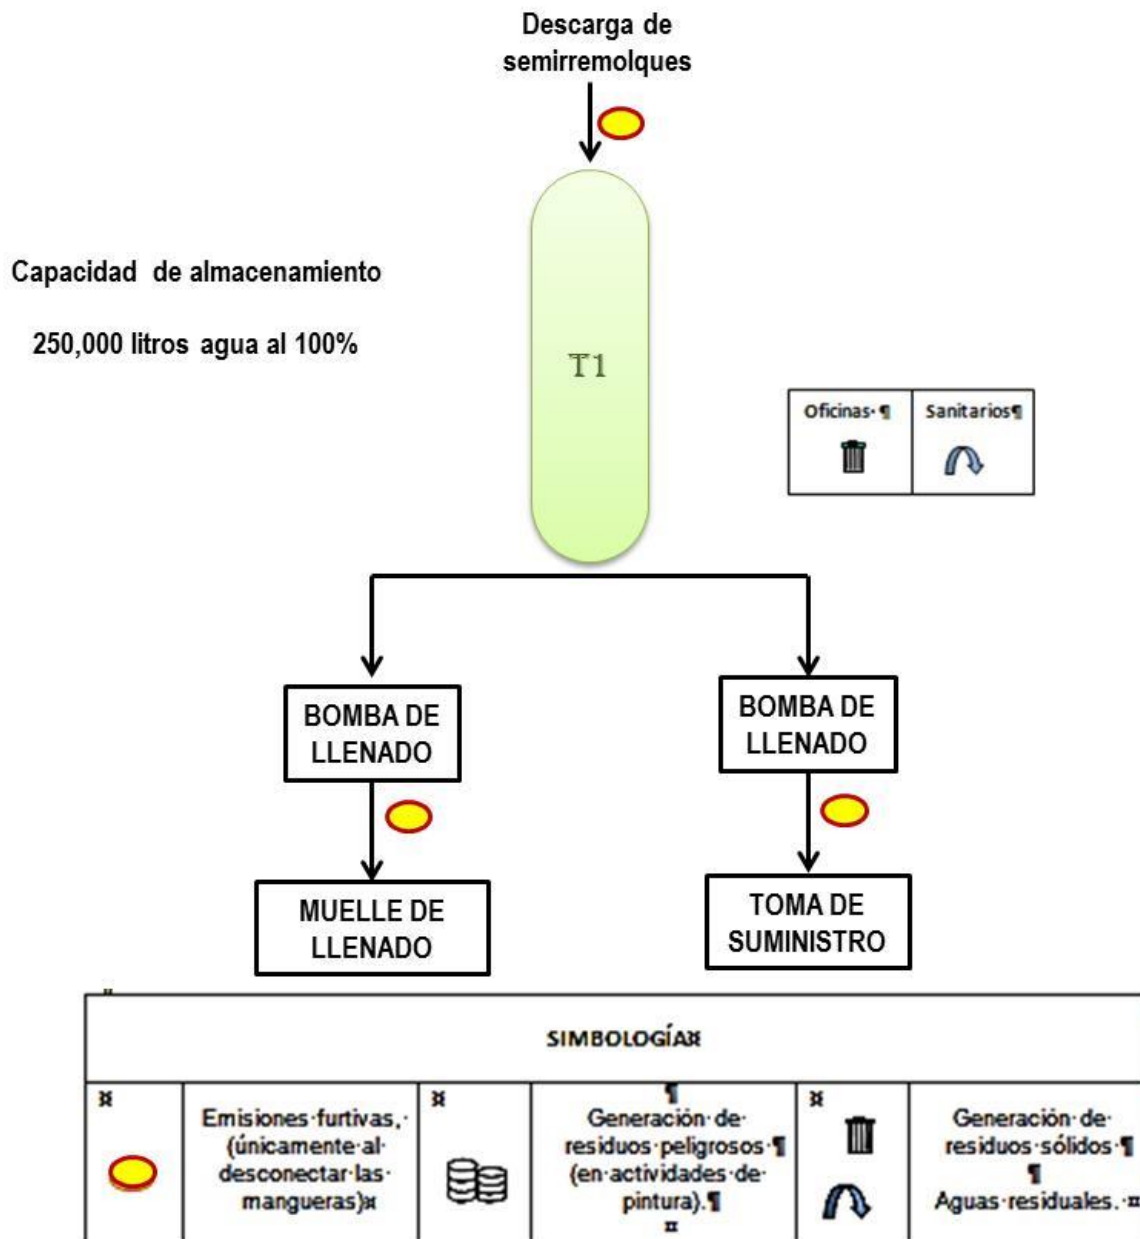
Descarga de semirremolques

Capacidad de almacenamiento

250,000 litros agua al 100%

T1

| Oficinas | Sanitarios |
|---|---|

BOMBA DE LLENADO

BOMBA DE LLENADO

MUELLE DE LLENADO

TOMA DE SUMINISTRO

| SIMBOLOGÍA | | | | | |
|---|---|---|---|---|---|
| | Emisiones furtivas, (únicamente al desconectar las mangueras) | | Generación de residuos peligrosos (en actividades de pintura). | | Generación de residuos sólidos Aguas residuales. |